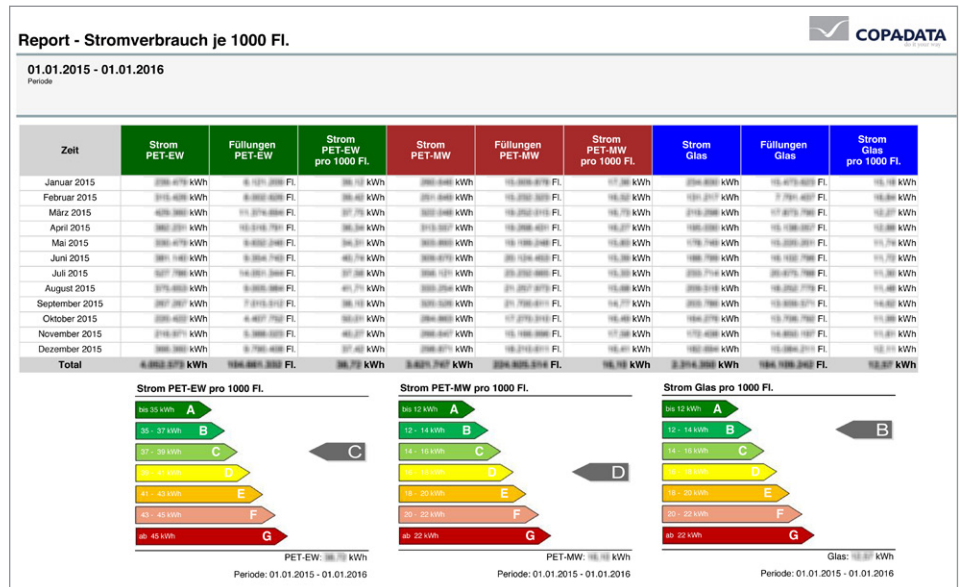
Report - Stromverbrauch je 1000 Fl.

COPADATA
do it your way

01.01.2015 - 01.01.2016
Periode

| Zeit | Strom PET-EW | Füllungen PET-EW | Strom PET-EW pro 1000 Fl. | Strom PET-MW | Füllungen PET-MW | Strom PET-MW pro 1000 Fl. | Strom Glas | Füllungen Glas | Strom Glas pro 1000 Fl. |
|---|---|---|---|---|---|---|---|---|---|
| Januar 2015 | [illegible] kWh | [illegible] Fl. | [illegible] kWh | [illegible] kWh | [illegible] Fl. | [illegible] kWh | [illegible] kWh | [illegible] Fl. | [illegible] kWh |
| Februar 2015 | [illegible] kWh | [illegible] Fl. | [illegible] kWh | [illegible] kWh | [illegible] Fl. | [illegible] kWh | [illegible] kWh | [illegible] Fl. | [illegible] kWh |
| März 2015 | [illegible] kWh | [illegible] Fl. | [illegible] kWh | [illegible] kWh | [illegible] Fl. | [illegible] kWh | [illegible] kWh | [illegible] Fl. | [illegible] kWh |
| April 2015 | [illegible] kWh | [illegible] Fl. | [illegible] kWh | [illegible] kWh | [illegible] Fl. | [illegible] kWh | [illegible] kWh | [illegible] Fl. | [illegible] kWh |
| Mai 2015 | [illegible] kWh | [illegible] Fl. | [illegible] kWh | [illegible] kWh | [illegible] Fl. | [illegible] kWh | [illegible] kWh | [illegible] Fl. | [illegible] kWh |
| Juni 2015 | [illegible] kWh | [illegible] Fl. | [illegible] kWh | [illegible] kWh | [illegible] Fl. | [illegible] kWh | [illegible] kWh | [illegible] Fl. | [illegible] kWh |
| Juli 2015 | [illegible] kWh | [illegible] Fl. | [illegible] kWh | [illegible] kWh | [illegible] Fl. | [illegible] kWh | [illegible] kWh | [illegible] Fl. | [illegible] kWh |
| August 2015 | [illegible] kWh | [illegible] Fl. | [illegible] kWh | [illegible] kWh | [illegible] Fl. | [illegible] kWh | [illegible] kWh | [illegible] Fl. | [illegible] kWh |
| September 2015 | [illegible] kWh | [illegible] Fl. | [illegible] kWh | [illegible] kWh | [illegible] Fl. | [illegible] kWh | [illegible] kWh | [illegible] Fl. | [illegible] kWh |
| Oktober 2015 | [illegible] kWh | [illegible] Fl. | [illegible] kWh | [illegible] kWh | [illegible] Fl. | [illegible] kWh | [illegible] kWh | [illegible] Fl. | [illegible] kWh |
| November 2015 | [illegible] kWh | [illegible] Fl. | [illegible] kWh | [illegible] kWh | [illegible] Fl. | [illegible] kWh | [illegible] kWh | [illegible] Fl. | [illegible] kWh |
| Dezember 2015 | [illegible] kWh | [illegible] Fl. | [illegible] kWh | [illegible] kWh | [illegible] Fl. | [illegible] kWh | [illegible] kWh | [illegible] Fl. | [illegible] kWh |
| Total | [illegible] kWh | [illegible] Fl. | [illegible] kWh | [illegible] kWh | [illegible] Fl. | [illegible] kWh | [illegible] kWh | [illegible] Fl. | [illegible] kWh |

Strom PET-EW pro 1000 Fl.
bis 35 kWh A
35 - 37 kWh B
37 - 39 kWh C
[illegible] D
41 - 43 kWh E
43 - 45 kWh F
ab 45 kWh G
C
PET-EW: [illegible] kWh
Periode: 01.01.2015 - 01.01.2016

Strom PET-MW pro 1000 Fl.
bis 12 kWh A
12 - 14 kWh B
14 - 16 kWh C
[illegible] D
18 - 20 kWh E
20 - 22 kWh F
ab 22 kWh G
D
PET-MW: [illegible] kWh
Periode: 01.01.2015 - 01.01.2016

Strom Glas pro 1000 Fl.
bis 12 kWh A
12 - 14 kWh B
14 - 16 kWh C
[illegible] D
18 - 20 kWh E
20 - 22 kWh F
ab 22 kWh G
B
Glas: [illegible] kWh
Periode: 01.01.2015 - 01.01.2016